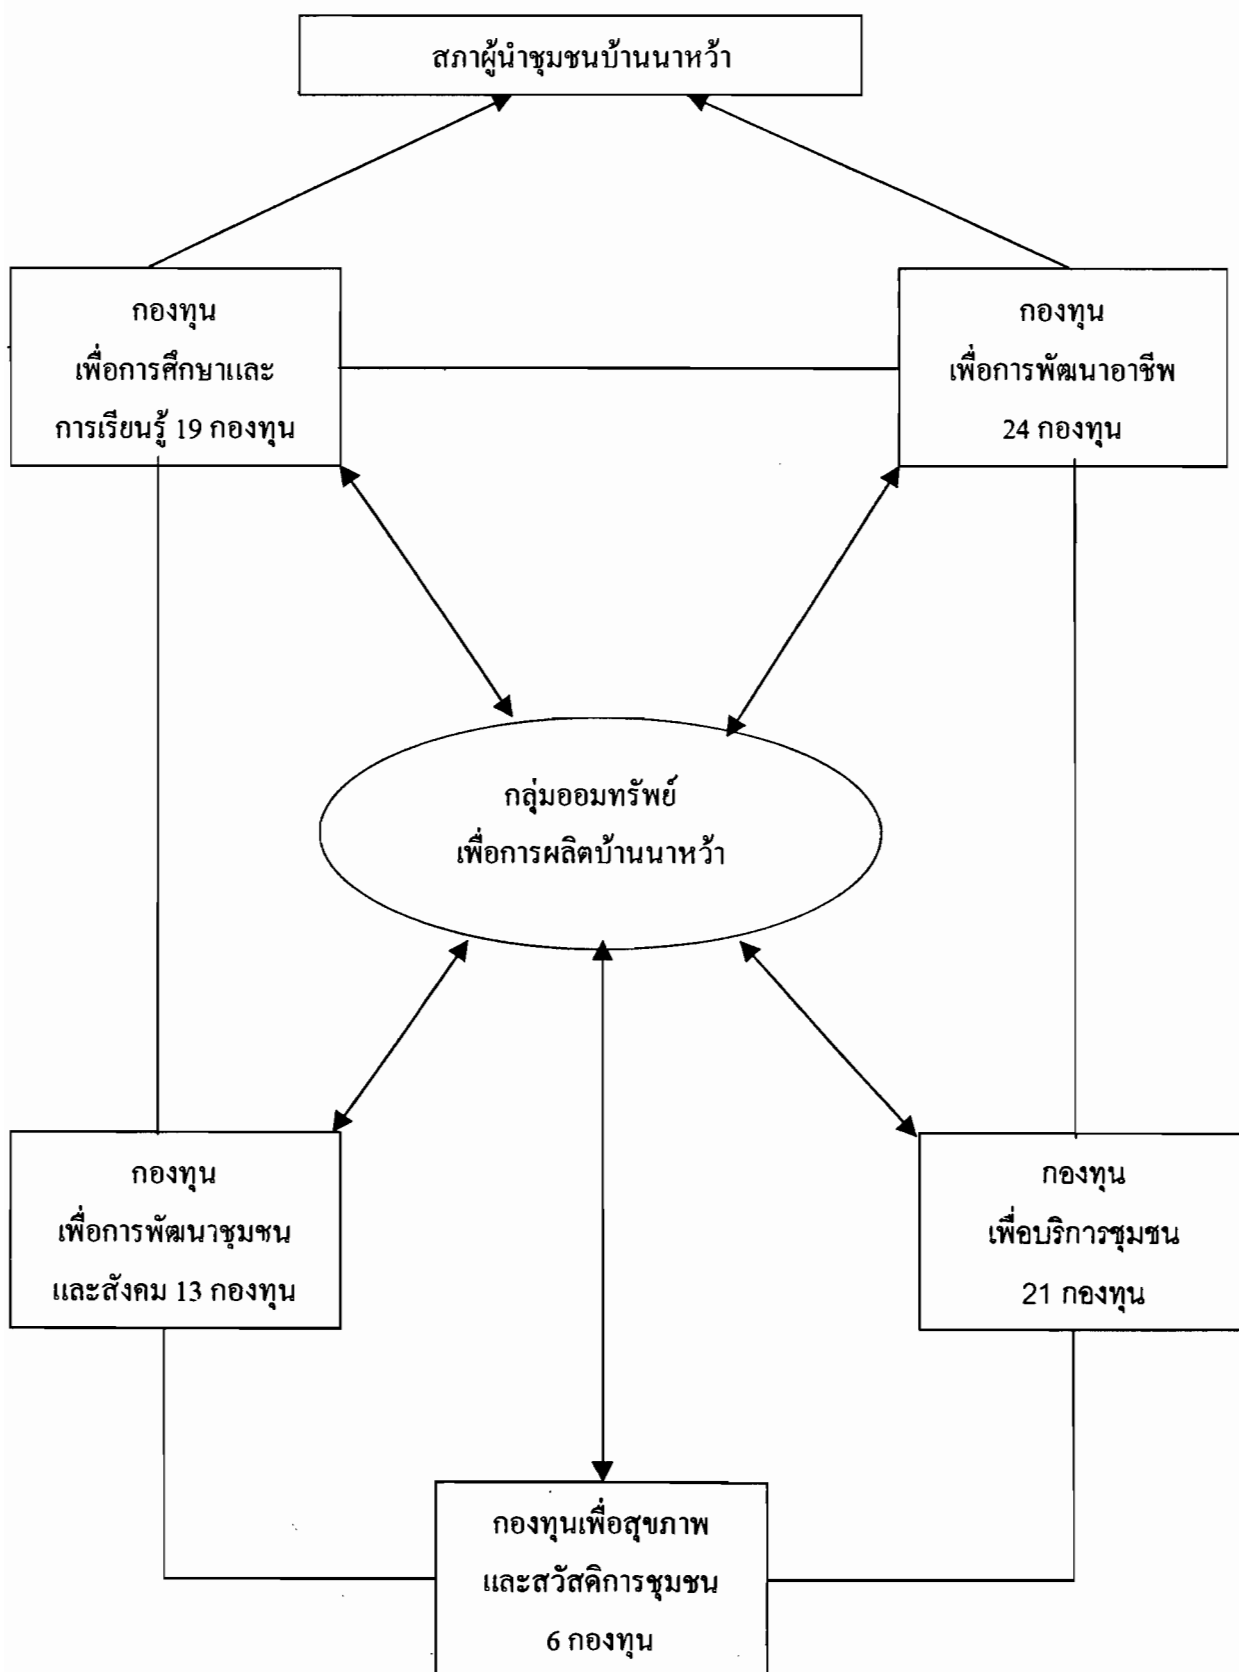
สภาผู้นำชุมชนบ้านนาหว้า

กองทุน
เพื่อการศึกษาและ
การเรียนรู้ 19 กองทุน

กองทุน
เพื่อการพัฒนาอาชีพ
24 กองทุน

กลุ่มออมทรัพย์
เพื่อการผลิตบ้านนาหว้า

กองทุน
เพื่อการพัฒนาชุมชน
และสังคม 13 กองทุน

กองทุน
เพื่อบริการชุมชน
21 กองทุน

กองทุนเพื่อสุขภาพ
และสวัสดิการชุมชน
6 กองทุน